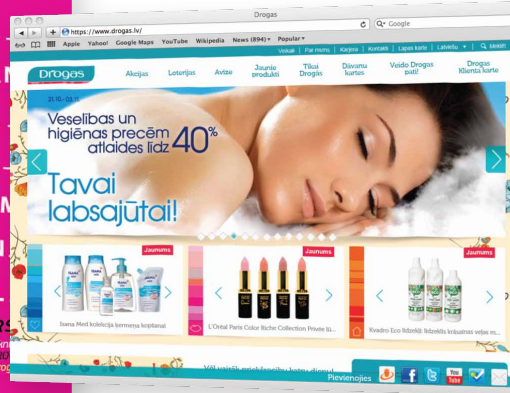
Drogas

https://www.drogas.lv/

Google

Apple Yahoo! Google Maps YouTube Wikipedia News (894) Popular

Veikali | Par mums | Karjera | Kontakti | Lapas karte | Latviešu | Meklēt

Drogas

Akcijas Loterijas Avīze Jaunie produkti Tikai Drogās Dāvanu kartes Veido Drogas pati! Drogas Klientu karte

21.10 - 03.11

Veselības un higiēnas precēm atlaides līdz 40%

Tavai labsajūtai!

Jaunums

Isana Med kolekcija ķermeņa kopšanai

Jaunums

L'Oréal Paris Color Riche Collection Privée lū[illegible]

Jaunums

Vivadro Eco līdzekļi: līdzekļis krāsainās veļas m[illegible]

Vēl vairāk priekšrocību katru dienu!

Pievienojies

You Tube